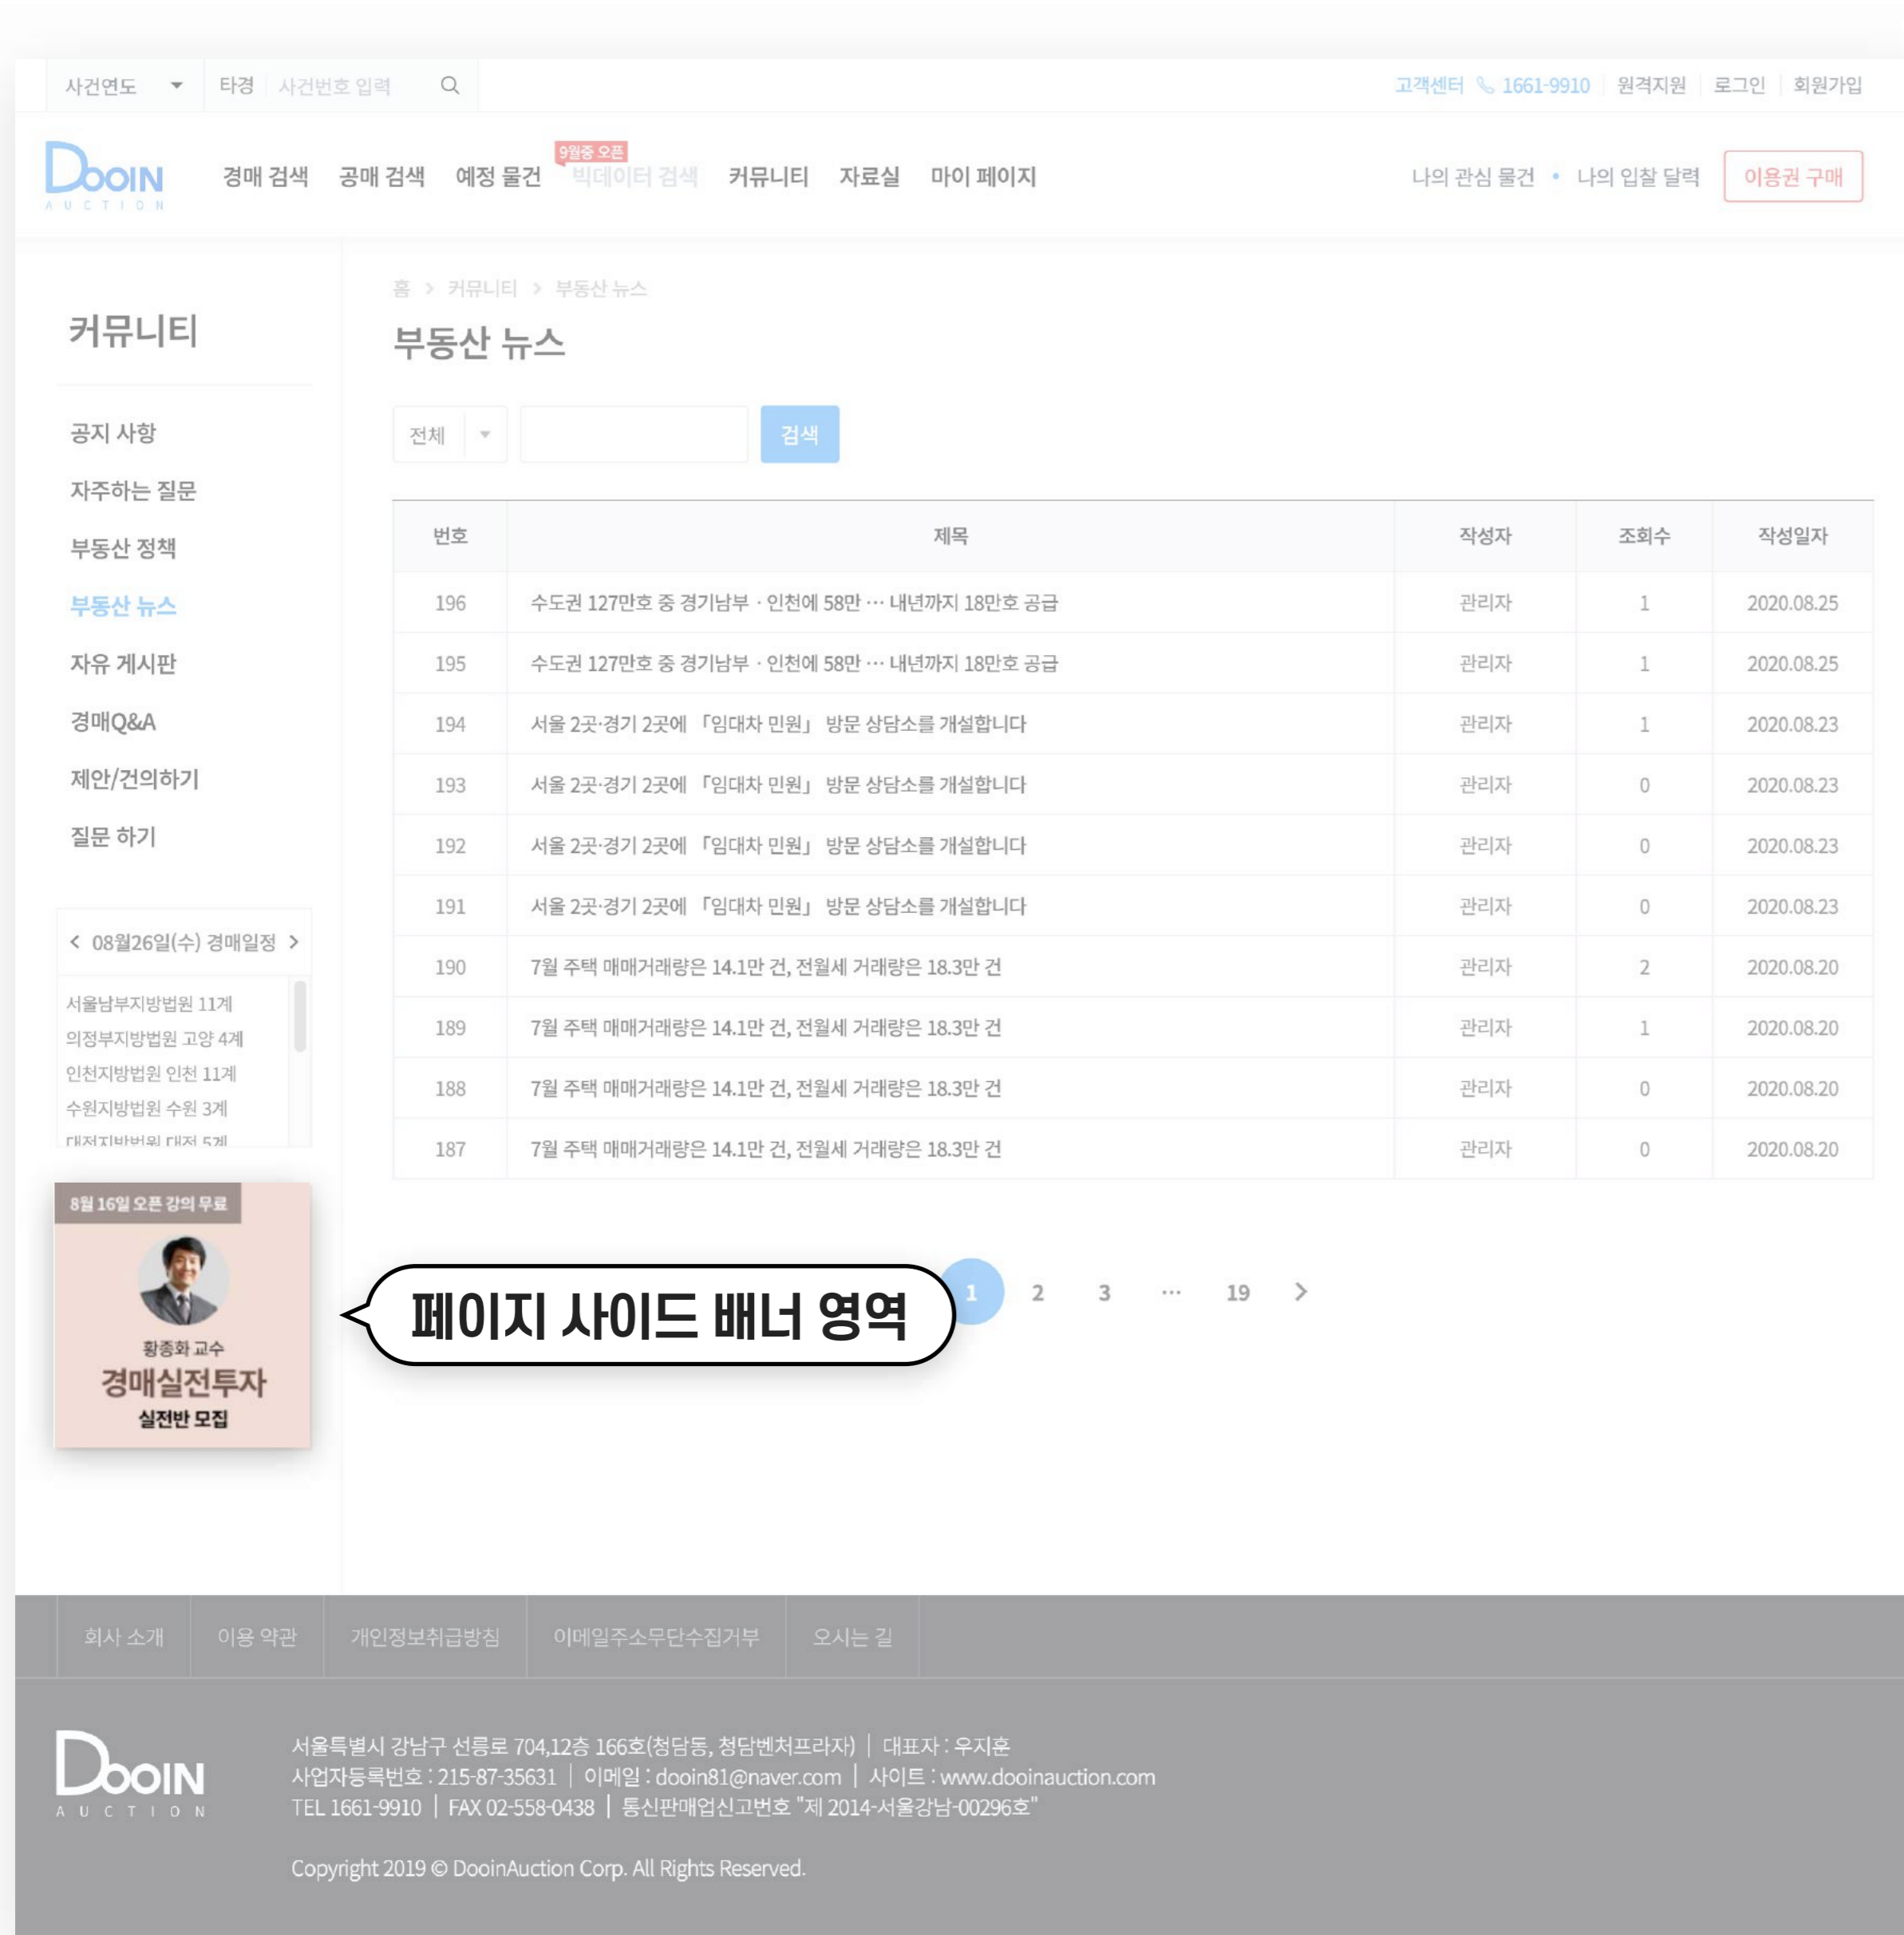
사건연도 타경 사건번호 입력

고객센터 1661-9910 | 원격지원 | 로그인 | 회원가입

DooIN AUCTION

경매 검색 공매 검색 예정 물건 9월중 오픈 빅데이터 검색 커뮤니티 자료실 마이 페이지

나의 관심 물건 • 나의 입찰 달력 이용권 구매

커뮤니티

공지 사항
자주하는 질문
부동산 정책
부동산 뉴스
자유 게시판
경매Q&A
제안/건의하기
질문 하기

< 08월26일(수) 경매일정 >

서울남부지방법원 11계
의정부지방법원 고양 4계
인천지방법원 인천 11계
수원지방법원 수원 3계
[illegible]

8월 16일 오픈 강의 무료
황종화 교수
경매실전투자
실전반 모집

홈 > 커뮤니티 > 부동산 뉴스

부동산 뉴스

전체 검색

| 번호 | 제목 | 작성자 | 조회수 | 작성일자 |
|---|---|---|---|---|
| 196 | 수도권 127만호 중 경기남부 · 인천에 58만 … 내년까지 18만호 공급 | 관리자 | 1 | 2020.08.25 |
| 195 | 수도권 127만호 중 경기남부 · 인천에 58만 … 내년까지 18만호 공급 | 관리자 | 1 | 2020.08.25 |
| 194 | 서울 2곳·경기 2곳에 「임대차 민원」 방문 상담소를 개설합니다 | 관리자 | 1 | 2020.08.23 |
| 193 | 서울 2곳·경기 2곳에 「임대차 민원」 방문 상담소를 개설합니다 | 관리자 | 0 | 2020.08.23 |
| 192 | 서울 2곳·경기 2곳에 「임대차 민원」 방문 상담소를 개설합니다 | 관리자 | 0 | 2020.08.23 |
| 191 | 서울 2곳·경기 2곳에 「임대차 민원」 방문 상담소를 개설합니다 | 관리자 | 0 | 2020.08.23 |
| 190 | 7월 주택 매매거래량은 14.1만 건, 전월세 거래량은 18.3만 건 | 관리자 | 2 | 2020.08.20 |
| 189 | 7월 주택 매매거래량은 14.1만 건, 전월세 거래량은 18.3만 건 | 관리자 | 1 | 2020.08.20 |
| 188 | 7월 주택 매매거래량은 14.1만 건, 전월세 거래량은 18.3만 건 | 관리자 | 0 | 2020.08.20 |
| 187 | 7월 주택 매매거래량은 14.1만 건, 전월세 거래량은 18.3만 건 | 관리자 | 0 | 2020.08.20 |

페이지 사이드 배너 영역

1 2 3 … 19 >

회사 소개 | 이용 약관 | 개인정보취급방침 | 이메일주소무단수집거부 | 오시는 길

DooIN AUCTION

서울특별시 강남구 선릉로 704,12층 166호(청담동, 청담벤처프라자) | 대표자 : 우지훈
사업자등록번호 : 215-87-35631 | 이메일 : dooin81@naver.com | 사이트 : www.dooinauction.com
TEL 1661-9910 | FAX 02-558-0438 | 통신판매업신고번호 "제 2014-서울강남-00296호"

Copyright 2019 © DooinAuction Corp. All Rights Reserved.